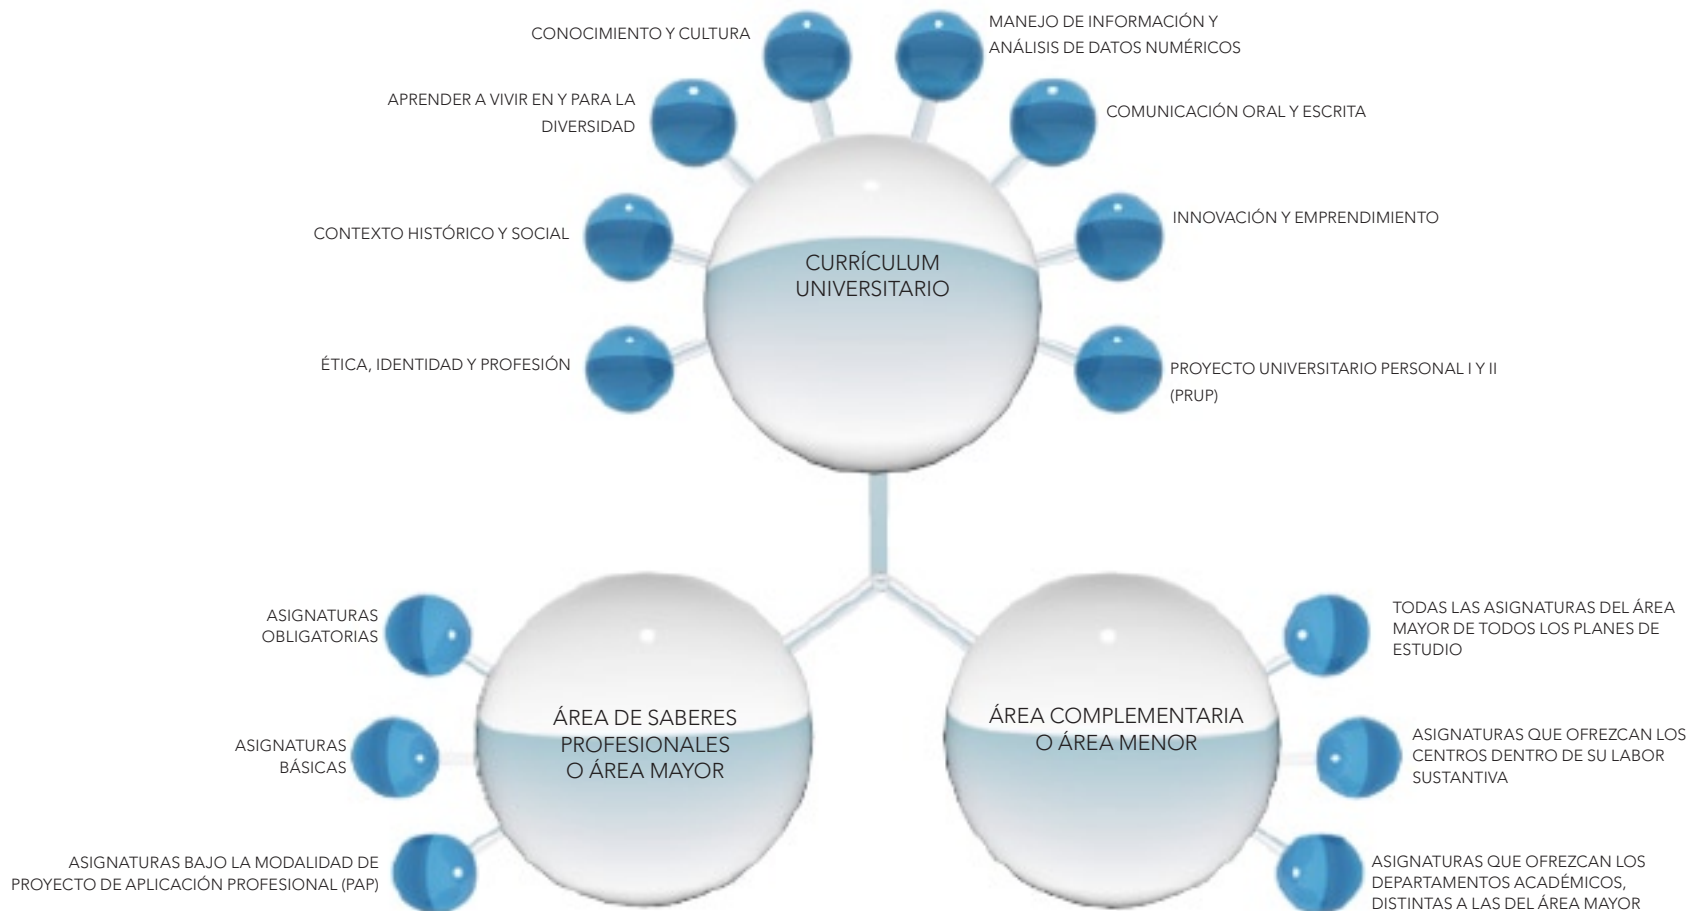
CONOCIMIENTO Y CULTURA

MANEJO DE INFORMACIÓN Y ANÁLISIS DE DATOS NUMÉRICOS

APRENDER A VIVIR EN Y PARA LA DIVERSIDAD

COMUNICACIÓN ORAL Y ESCRITA

CONTEXTO HISTÓRICO Y SOCIAL

INNOVACIÓN Y EMPRENDIMIENTO

CURRÍCULUM UNIVERSITARIO

ÉTICA, IDENTIDAD Y PROFESIÓN

PROYECTO UNIVERSITARIO PERSONAL I Y II (PRUP)

ASIGNATURAS OBLIGATORIAS

ASIGNATURAS BÁSICAS

ASIGNATURAS BAJO LA MODALIDAD DE PROYECTO DE APLICACIÓN PROFESIONAL (PAP)

ÁREA DE SABERES PROFESIONALES O ÁREA MAYOR

ÁREA COMPLEMENTARIA O ÁREA MENOR

TODAS LAS ASIGNATURAS DEL ÁREA MAYOR DE TODOS LOS PLANES DE ESTUDIO

ASIGNATURAS QUE OFREZCAN LOS CENTROS DENTRO DE SU LABOR SUSTANTIVA

ASIGNATURAS QUE OFREZCAN LOS DEPARTAMENTOS ACADÉMICOS, DISTINTAS A LAS DEL ÁREA MAYOR